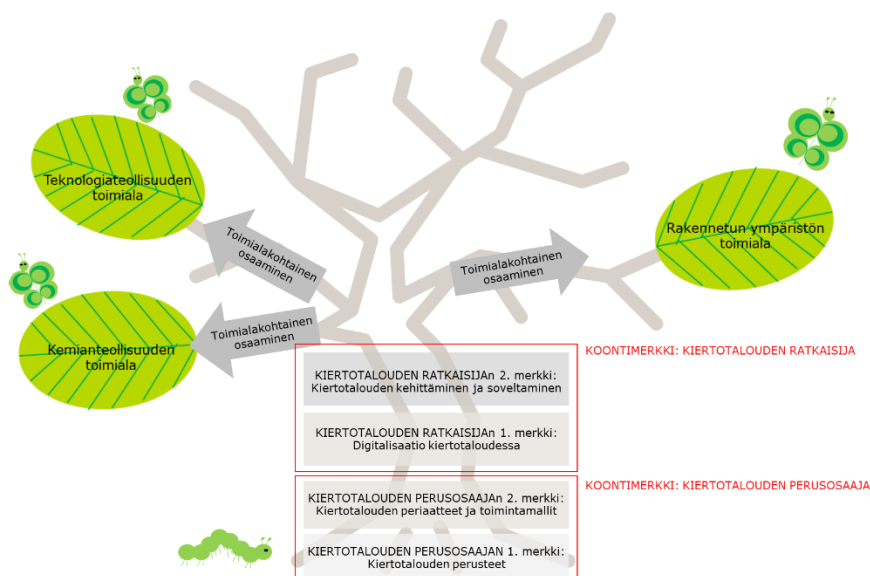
Teknologiateollisuuden toimiala

Toimialakohtainen osaaminen

Rakennetun ympäristön toimiala

Toimialakohtainen osaaminen

Kemianteollisuuden toimiala

Toimialakohtainen osaaminen

KOONTIMERKKI: KIERTOTALOUDEN RATKAISIJA

KIERTOTALOUDEN RATKAISIJAn 2. merkki: Kiertotalouden kehittäminen ja soveltaminen

KIERTOTALOUDEN RATKAISIJAn 1. merkki: Digitalisaatio kiertotaloudessa

KOONTIMERKKI: KIERTOTALOUDEN PERUSOSAAJA

KIERTOTALOUDEN PERUSOSAAJAn 2. merkki: Kiertotalouden periaatteet ja toimintamallit

KIERTOTALOUDEN PERUSOSAAJAN 1. merkki: Kiertotalouden perusteet